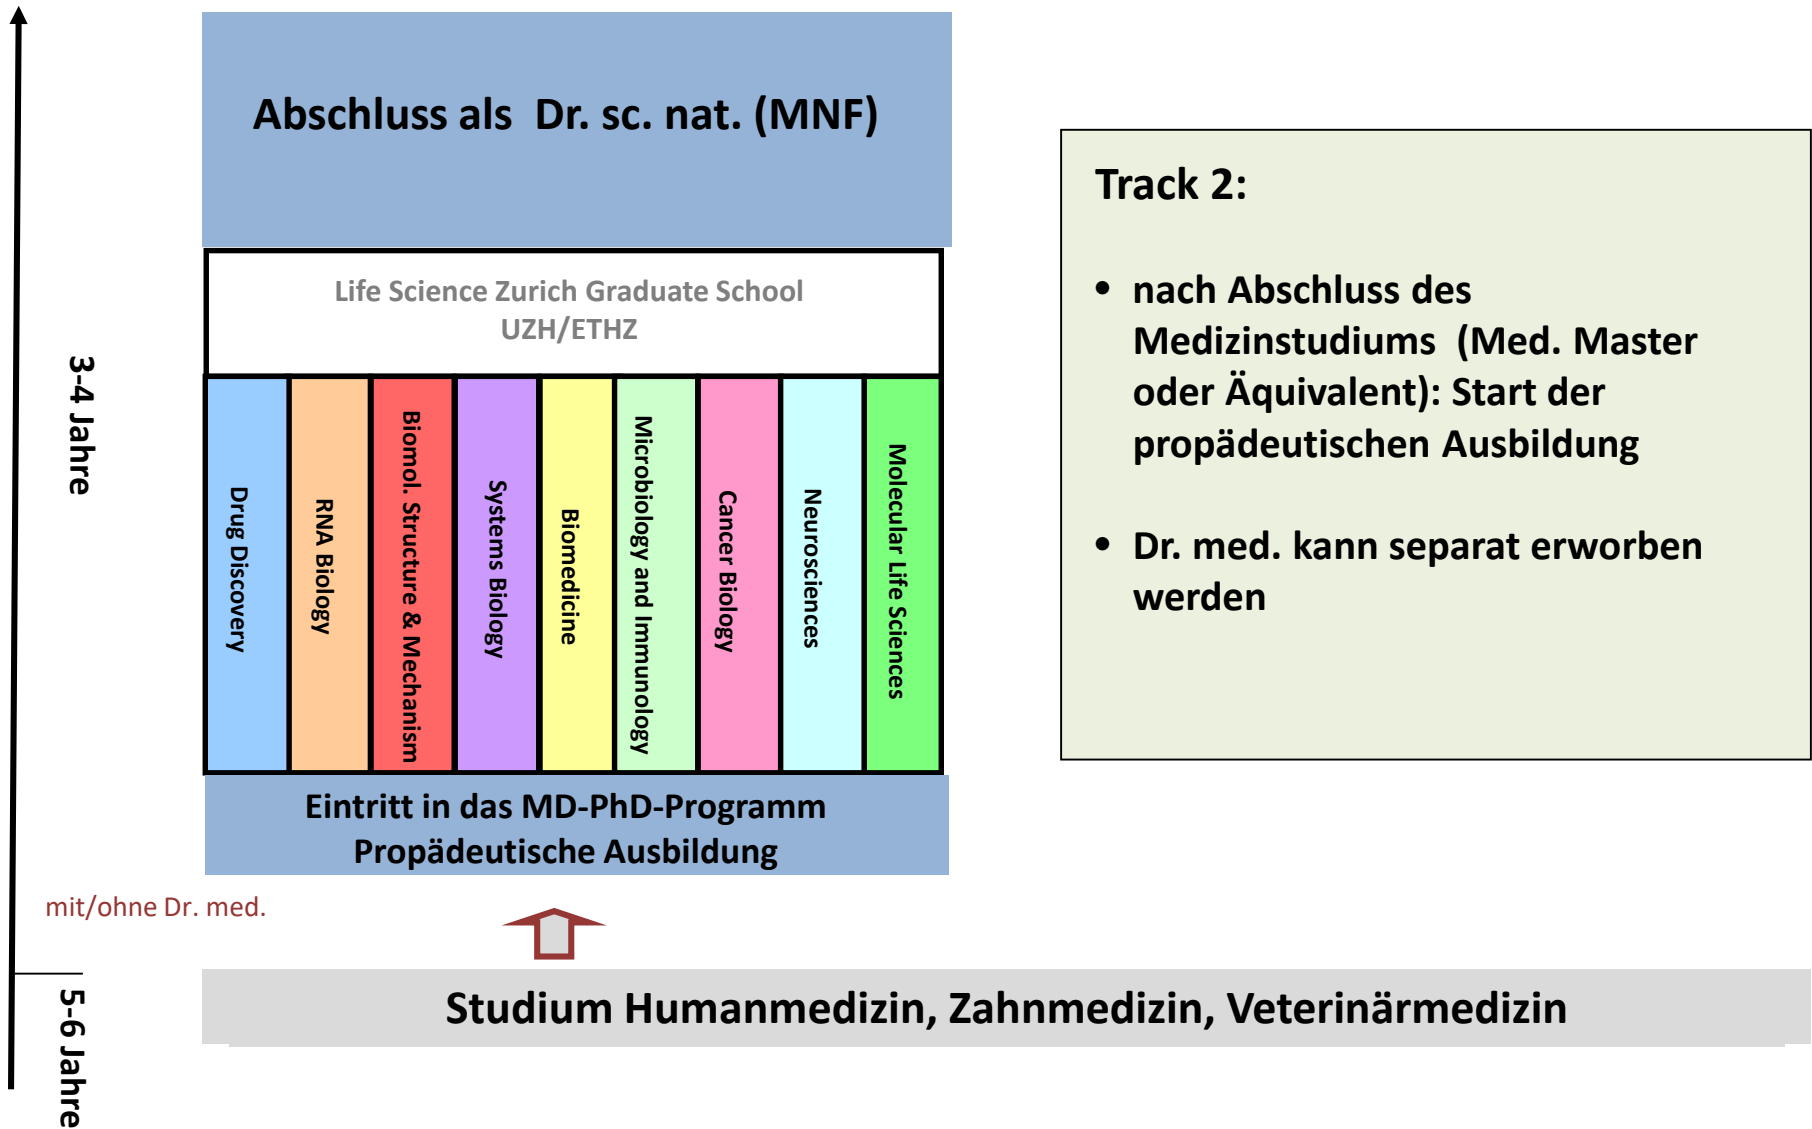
Abschluss als Dr. sc. nat. (MNF)

Life Science Zurich Graduate School
UZH/ETHZ

Drug Discovery

RNA Biology

Biomol. Structure & Mechanism

Systems Biology

Biomedicine

Microbiology and Immunology

Cancer Biology

Neurosciences

Molecular Life Sciences

Eintritt in das MD-PhD-Programm
Propädeutische Ausbildung

3-4 Jahre

mit/ohne Dr. med.

5-6 Jahre

Studium Humanmedizin, Zahnmedizin, Veterinärmedizin

Track 2:

• nach Abschluss des Medizinstudiums (Med. Master oder Äquivalent): Start der propädeutischen Ausbildung

• Dr. med. kann separat erworben werden